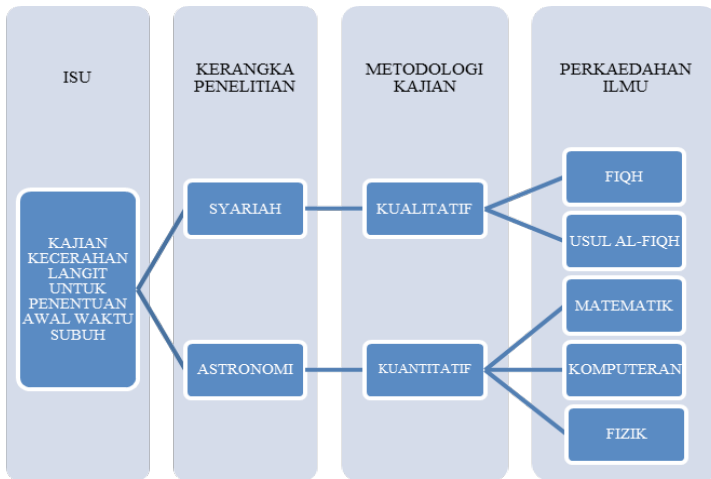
ISU

KERANGKA PENELITIAN

METODOLOGI KAJIAN

PERKAEDAHAN ILMU

KAJIAN KECERAHAN LANGIT UNTUK PENENTUAN AWAL WAKTU SUBUH

SYARIAH

KUALITATIF

FIQH

USUL AL-FIQH

ASTRONOMI

KUANTITATIF

MATEMATIK

KOMPUTERAN

FIZIK